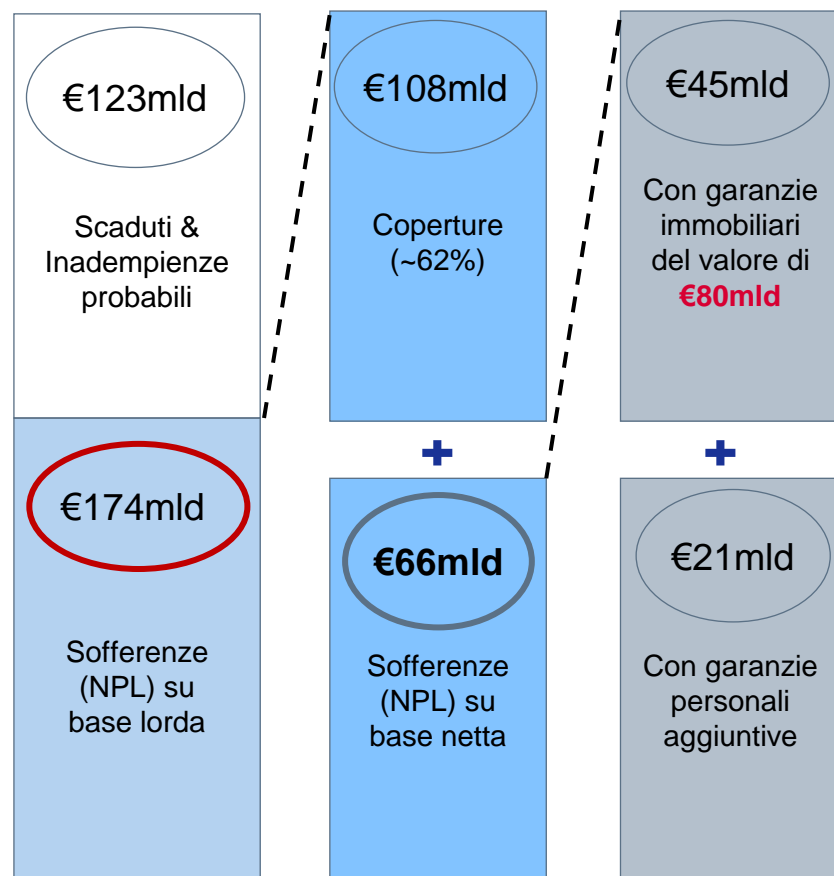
€123mld

Scaduti & Inadempienze probabili

€174mld

Sofferenze (NPL) su base lorda

€108mld

Coperture (~62%)

+

€66mld

Sofferenze (NPL) su base netta

€45mld

Con garanzie immobiliari del valore di €80mld

+

€21mld

Con garanzie personali aggiuntive